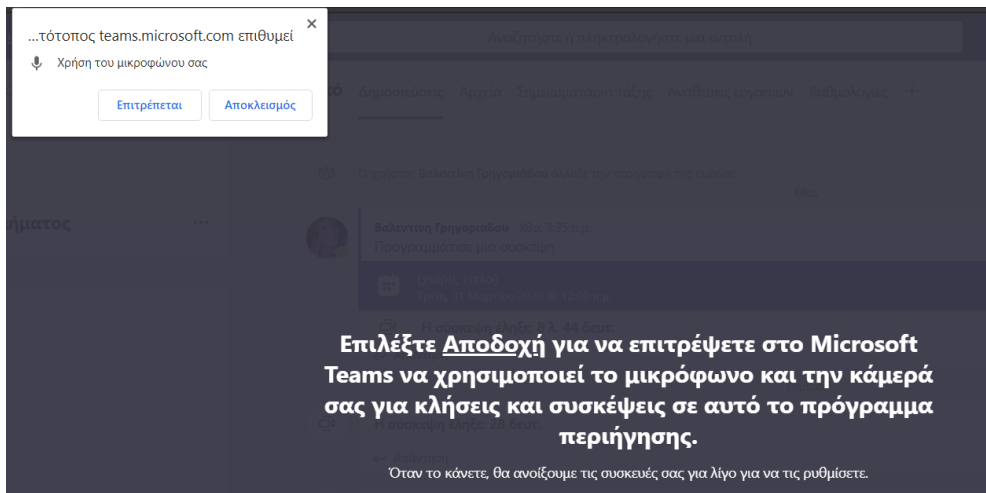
...τότοπος teams.microsoft.com επιθυμεί

Χρήση του μικροφώνου σας

Επιτρέπεται

Αποκλεισμός

Αναζητήστε ή πληκτρολογήστε μια εντολή

Δημοσιεύσεις Αρχεία Σημειωματάριο τάξης Αναθέσεις εργασιών Βαθμολογίες +

ήματος

Βαλεντίνη Γρηγοριάδου

Προγραμματίστε μια σύσκεψη

Η σύσκεψη έληξε: 1 λ. 44 δευτ.

Η σύσκεψη έληξε: 28 δευτ.

Επιλέξτε Αποδοχή για να επιτρέψετε στο Microsoft Teams να χρησιμοποιεί το μικρόφωνο και την κάμερά σας για κλήσεις και συσκέψεις σε αυτό το πρόγραμμα περιήγησης.

Όταν το κάνετε, θα ανοίξουμε τις συσκευές σας για λίγο για να τις ρυθμίσετε.